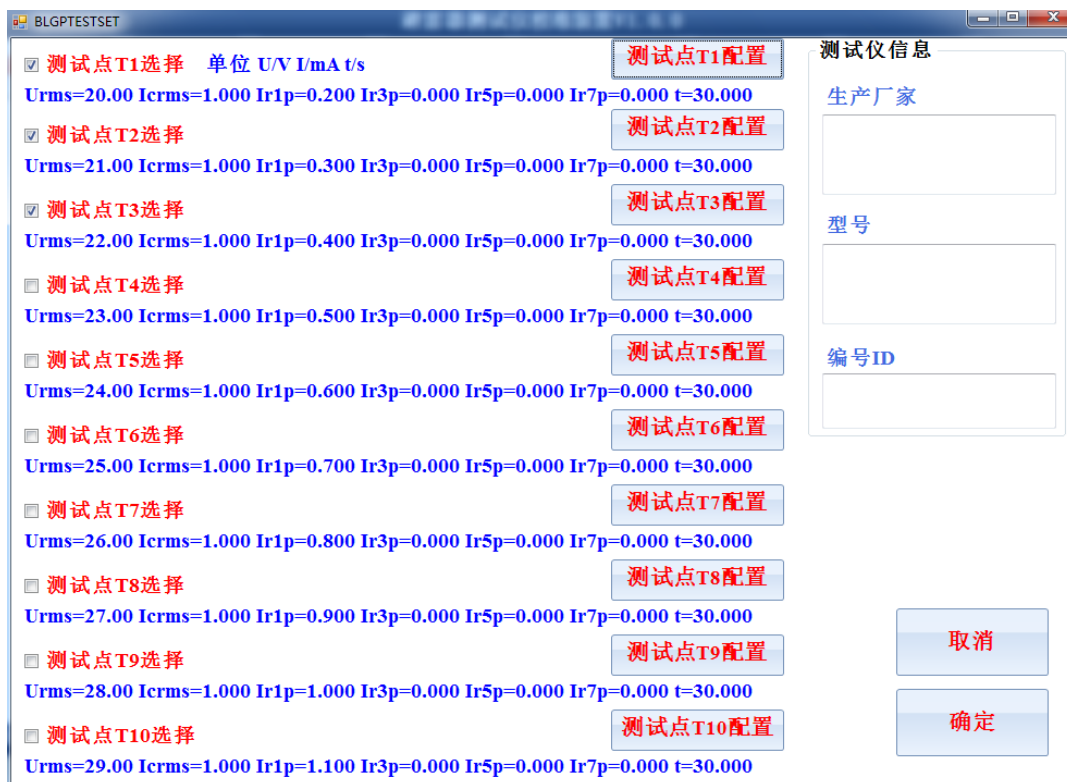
BLGPTESTSET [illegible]

测试点T1选择 单位 U/V I/mA t/s
测试点T1配置
Urms=20.00 Icrms=1.000 Ir1p=0.200 Ir3p=0.000 Ir5p=0.000 Ir7p=0.000 t=30.000

测试点T2选择
测试点T2配置
Urms=21.00 Icrms=1.000 Ir1p=0.300 Ir3p=0.000 Ir5p=0.000 Ir7p=0.000 t=30.000

测试点T3选择
测试点T3配置
Urms=22.00 Icrms=1.000 Ir1p=0.400 Ir3p=0.000 Ir5p=0.000 Ir7p=0.000 t=30.000

测试点T4选择
测试点T4配置
Urms=23.00 Icrms=1.000 Ir1p=0.500 Ir3p=0.000 Ir5p=0.000 Ir7p=0.000 t=30.000

测试点T5选择
测试点T5配置
Urms=24.00 Icrms=1.000 Ir1p=0.600 Ir3p=0.000 Ir5p=0.000 Ir7p=0.000 t=30.000

测试点T6选择
测试点T6配置
Urms=25.00 Icrms=1.000 Ir1p=0.700 Ir3p=0.000 Ir5p=0.000 Ir7p=0.000 t=30.000

测试点T7选择
测试点T7配置
Urms=26.00 Icrms=1.000 Ir1p=0.800 Ir3p=0.000 Ir5p=0.000 Ir7p=0.000 t=30.000

测试点T8选择
测试点T8配置
Urms=27.00 Icrms=1.000 Ir1p=0.900 Ir3p=0.000 Ir5p=0.000 Ir7p=0.000 t=30.000

测试点T9选择
测试点T9配置
Urms=28.00 Icrms=1.000 Ir1p=1.000 Ir3p=0.000 Ir5p=0.000 Ir7p=0.000 t=30.000

测试点T10选择
测试点T10配置
Urms=29.00 Icrms=1.000 Ir1p=1.100 Ir3p=0.000 Ir5p=0.000 Ir7p=0.000 t=30.000

测试仪信息
生产厂家
型号
编号ID

取消
确定